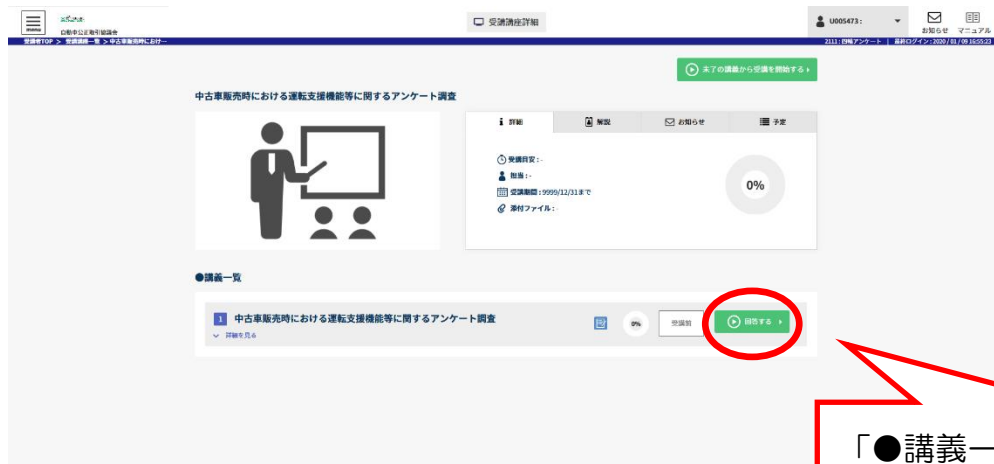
MENU
自動車公正取引協議会
受講講座詳細
U005473 :
お知らせ マニュアル
受講者TOP > 受講講座一覧 > 中古車販売時におけ…
2111 : 四輪アンケート | 最終ログイン : 2020 / 01 / 09 16:55:23

未了の講義から受講を開始する

中古車販売時における運転支援機能等に関するアンケート調査

詳細
解説
お知らせ
予定

受講目安 : -
担当 : -
受講期限 : 9999/12/31まで
添付ファイル : -

0%

●講義一覧

1 中古車販売時における運転支援機能等に関するアンケート調査
詳細を見る
0%
受講前
回答する

「●講義一